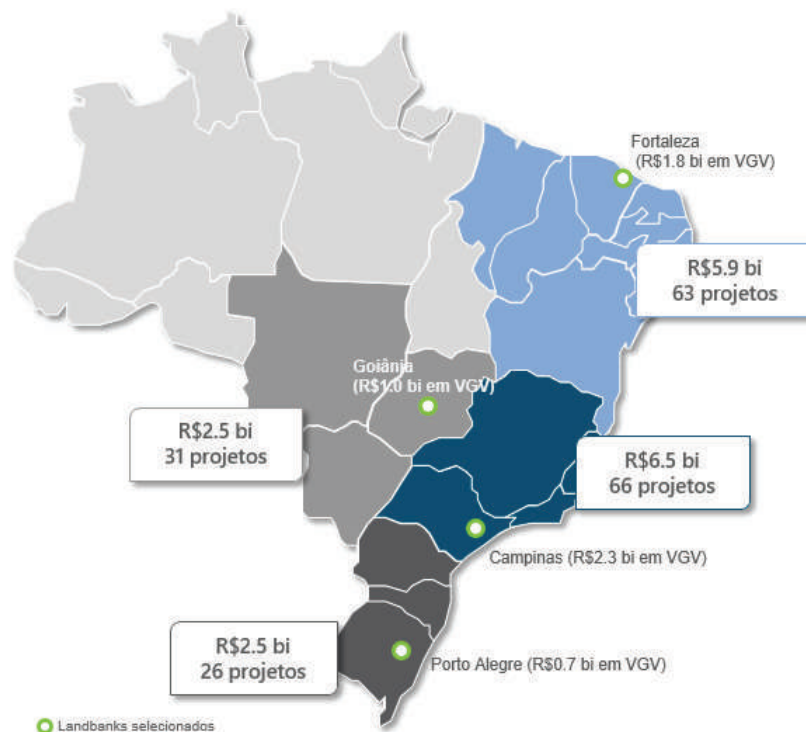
Fortaleza
(R$1.8 bi em VGV)

R$5.9 bi
63 projetos

Goiânia
(R$1.0 bi em VGV)

R$2.5 bi
31 projetos

R$6.5 bi
66 projetos

Campinas (R$2.3 bi em VGV)

R$2.5 bi
26 projetos

Porto Alegre (R$0.7 bi em VGV)

Landbanks selecionados